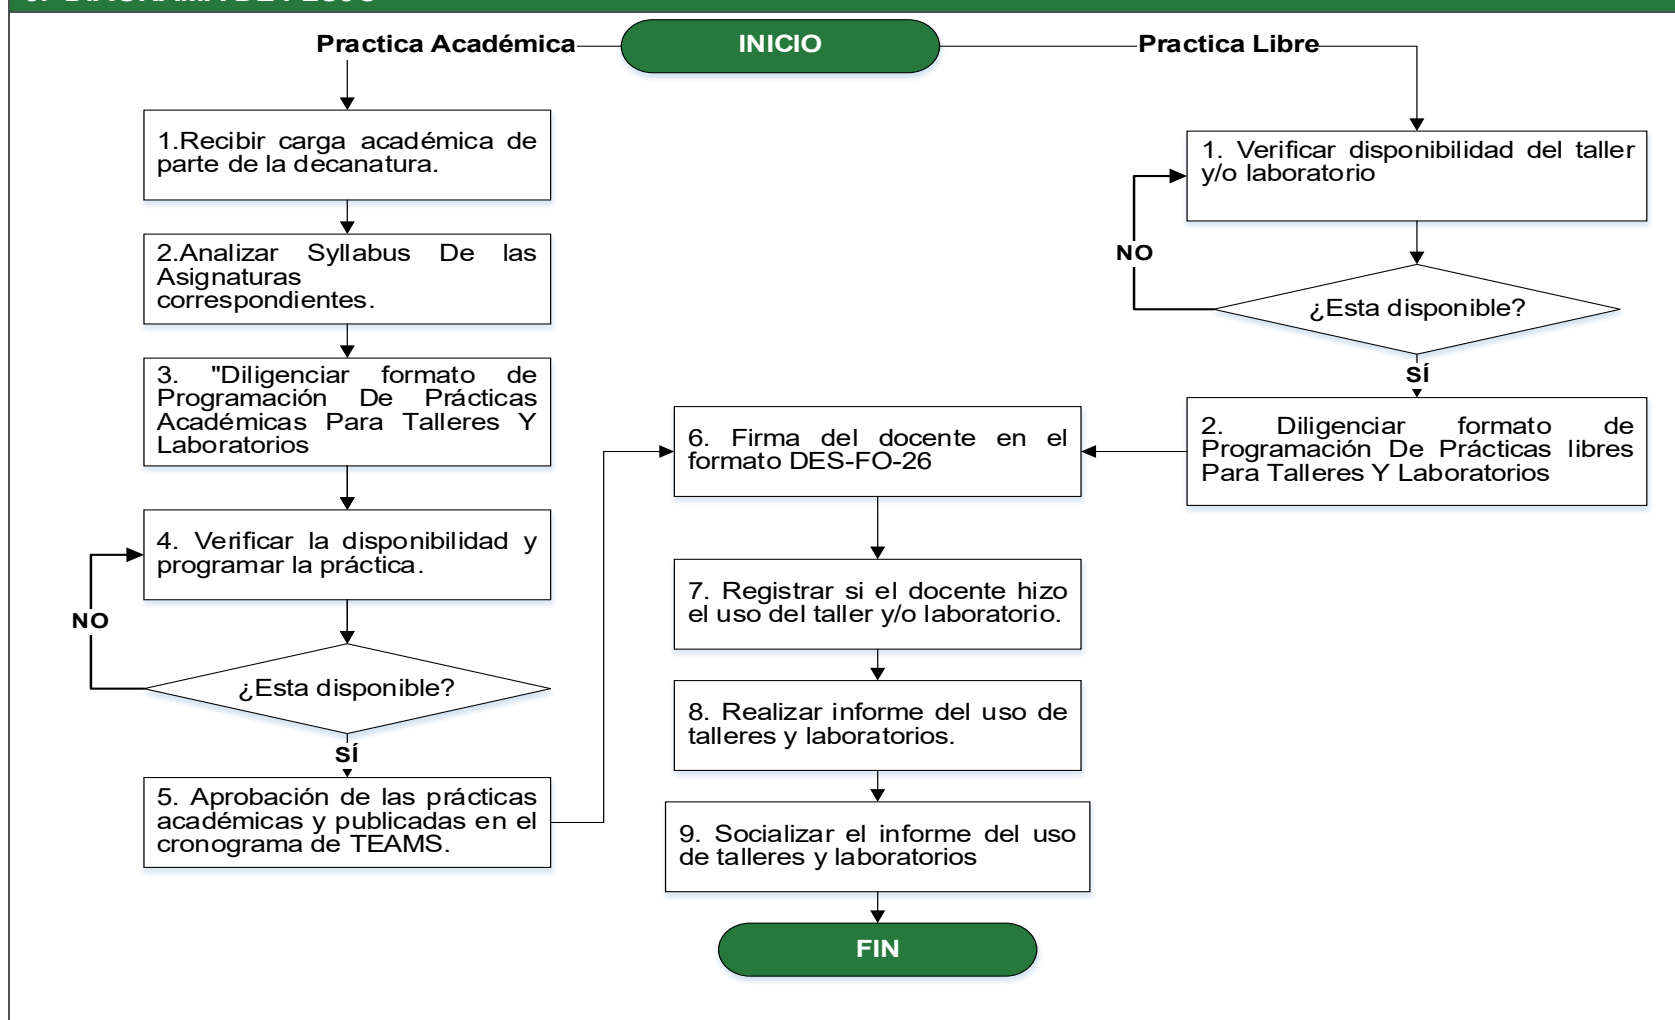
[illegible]

Practica Académica

INICIO

Practica Libre

1.Recibir carga académica de parte de la decanatura.

2.Analizar Syllabus De las Asignaturas correspondientes.

3. "Diligenciar formato de Programación De Prácticas Académicas Para Talleres Y Laboratorios

4. Verificar la disponibilidad y programar la práctica.

NO

¿Esta disponible?

SÍ

5. Aprobación de las prácticas académicas y publicadas en el cronograma de TEAMS.

1. Verificar disponibilidad del taller y/o laboratorio

NO

¿Esta disponible?

SÍ

2. Diligenciar formato de Programación De Prácticas libres Para Talleres Y Laboratorios

6. Firma del docente en el formato DES-FO-26

7. Registrar si el docente hizo el uso del taller y/o laboratorio.

8. Realizar informe del uso de talleres y laboratorios.

9. Socializar el informe del uso de talleres y laboratorios

FIN